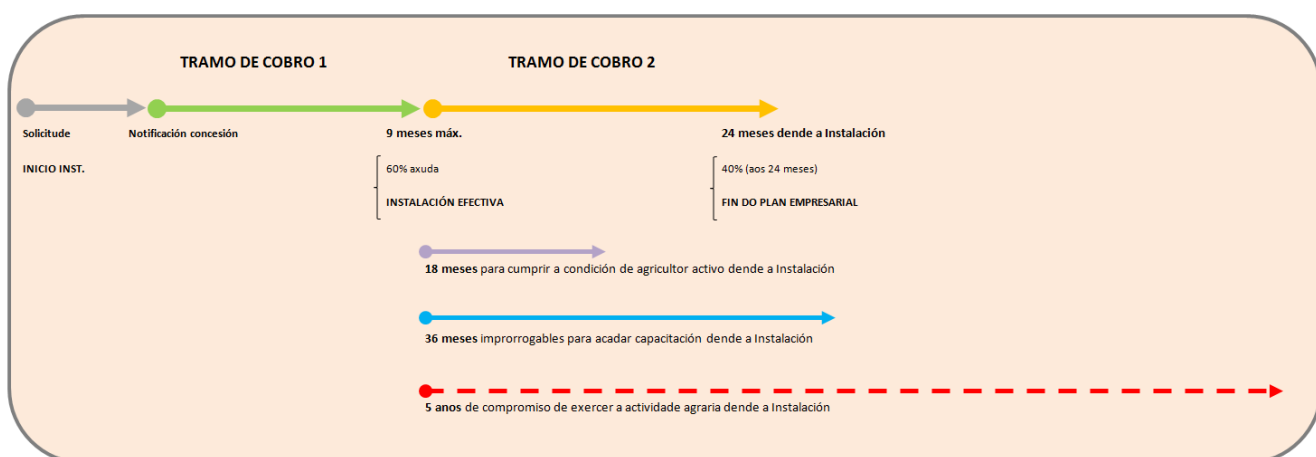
TRAMO DE COBRO 1

TRAMO DE COBRO 2

Solicitude

INICIO INST.

Notificación concesión

9 meses máx.

60% axuda

INSTALACIÓN EFECTIVA

24 meses dende a Instalación

40% (aos 24 meses)

FIN DO PLAN EMPRESARIAL

18 meses para cumprir a condición de agricultor activo dende a Instalación

36 meses improrrogables para acadar capacitación dende a Instalación

5 anos de compromiso de exercer a actividade agraria dende a Instalación